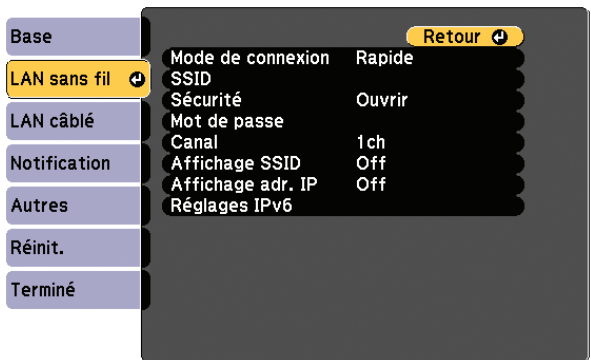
Base
LAN sans fil
LAN câblé
Notification
Autres
Réinit.
Terminé

Retour

| | |
|---|---|
| Mode de connexion | Rapide |
| SSID | |
| Sécurité | Ouvrir |
| Mot de passe | |
| Canal | 1ch |
| Affichage SSID | Off |
| Affichage adr. IP | Off |
| Réglages IPv6 | |